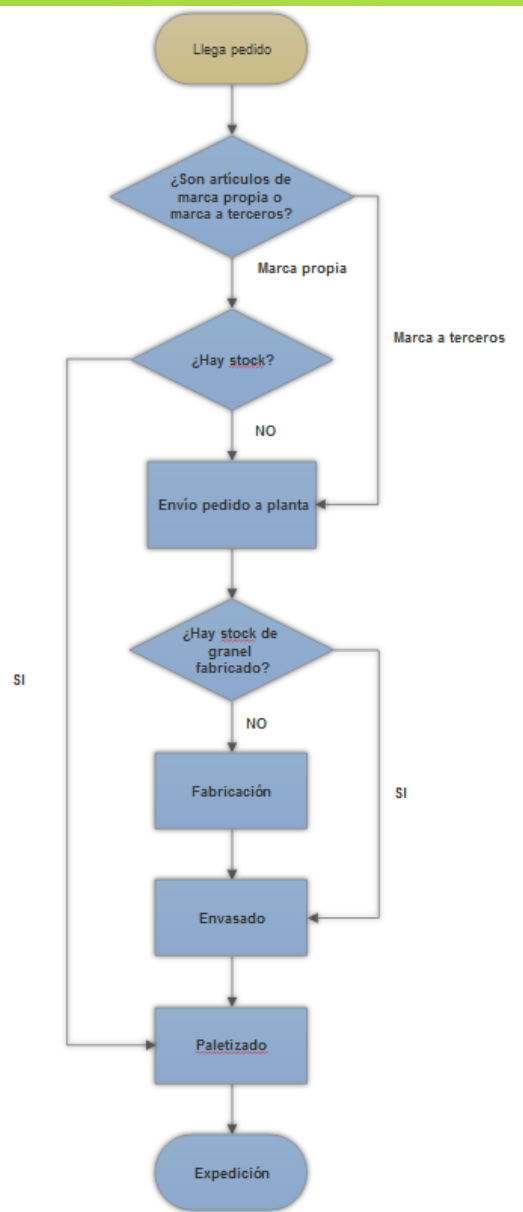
Llega pedido

¿Son artículos de marca propia o marca a terceros?

Marca propia

Marca a terceros

¿Hay stock?

NO

SI

Envío pedido a planta

¿Hay stock de granel fabricado?

NO

SI

Fabricación

Envasado

Paletizado

Expedición